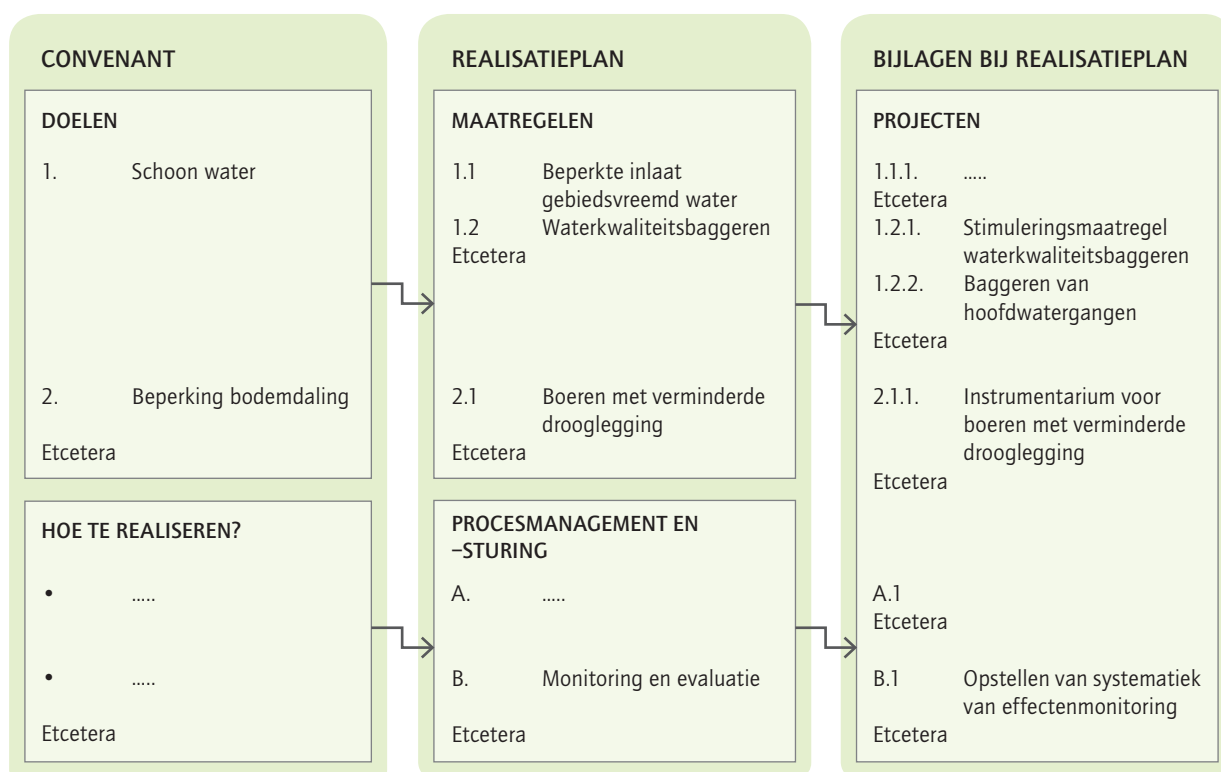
CONVENANT

DOELEN

1. Schoon water

2. Beperking bodemdaling

Etcetera

HOE TE REALISEREN?

• .....

• .....

Etcetera

REALISATIEPLAN

MAATREGELEN

1.1 Beperkte inlaat gebiedsvreemd water
1.2 Waterkwaliteitsbaggeren
Etcetera

2.1 Boeren met verminderde drooglegging
Etcetera

PROCESMANAGEMENT EN –STURING

A. .....

B. Monitoring en evaluatie

Etcetera

BIJLAGEN BIJ REALISATIEPLAN

PROJECTEN

1.1.1. .....
Etcetera
1.2.1. Stimuleringsmaatregel waterkwaliteitsbaggeren
1.2.2. Baggeren van hoofdwatergangen
Etcetera

2.1.1. Instrumentarium voor boeren met verminderde drooglegging
Etcetera

A.1
Etcetera

B.1 Opstellen van systematiek van effectenmonitoring
Etcetera